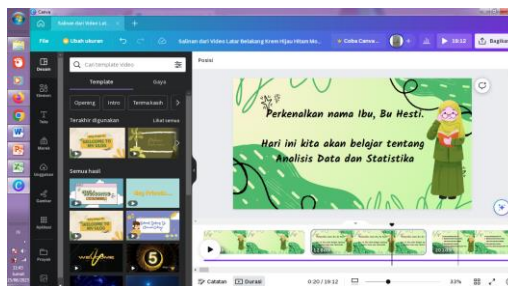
Canva

Salinan dari Video Lat ×

File

Ubah ukuran

Salinan dari Video Latar Belakang Krem Hijau Hitam Mo...

Coba Canva...

19:12

Bagikan

Desain

Elemen

Teks

Merek

Unggahan

Gambar

Aplikasi

Proyek

Cari template video

Template

Gaya

Opening

Intro

Terimakasih

Terakhir digunakan

Lihat semua

Semua hasil

Durasi

Perkenalkan nama Ibu, Bu Hesti.

Hari ini kita akan belajar tentang Analisis Data dan Statistika

Catatan

Durasi

0:20 / 19:12

33%

22:45

Jumat

15/08/2025